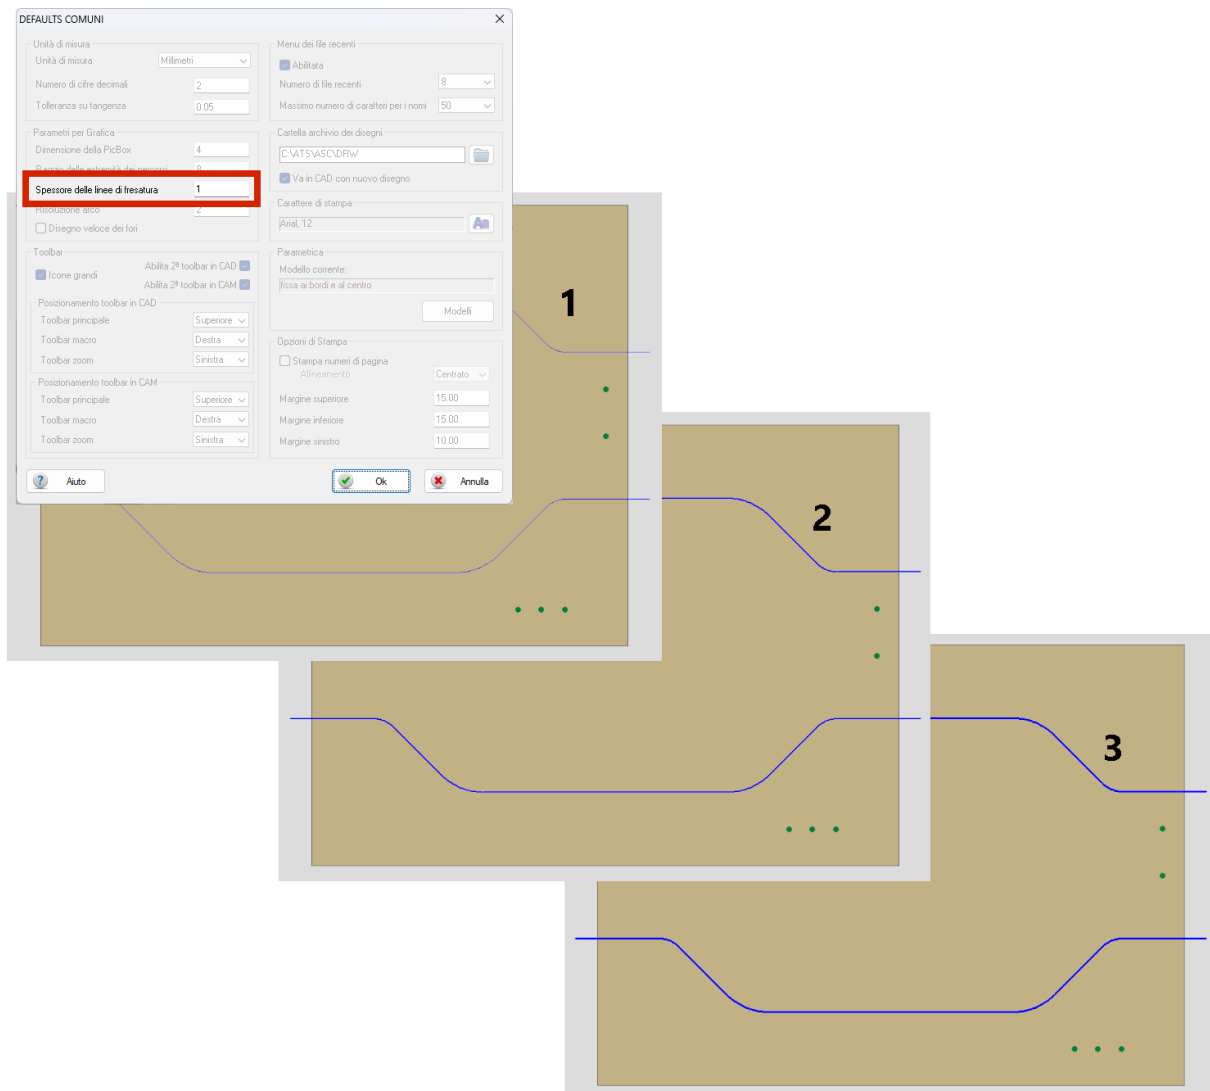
DEFAULTS COMUNI

Unità di misura
Unità di misura Millimetri
Numero di cifre decimali 2
Tolleranza su tangenza 0.05

Parametri per Grafica
Dimensione della PicBox 4
Raggio delle estremità dei percorsi 8
Spessore delle linee di fresatura 1
Risoluzione arco 2
Disegno veloce dei fori

Toolbar
Icone grandi
Abilita 2ª toolbar in CAD
Abilita 2ª toolbar in CAM
Posizionamento toolbar in CAD
Toolbar principale Superiore
Toolbar macro Destra
Toolbar zoom Sinistra
Posizionamento toolbar in CAM
Toolbar principale Superiore
Toolbar macro Destra
Toolbar zoom Sinistra

Menu dei file recenti
Abilitata
Numero di file recenti 8
Massimo numero di caratteri per i nomi 50

Cartella archivio dei disegni
C:\ATS\ASC\DRW
Va in CAD con nuovo disegno

Carattere di stampa
Arial; 12

Parametrica
Modello corrente:
fissa ai bordi e al centro
Modelli

Opzioni di Stampa
Stampa numeri di pagina
Allineamento Centrato
Margine superiore 15.00
Margine inferiore 15.00
Margine sinistro 10.00

Aiuto
Ok
Annulla

1

2

3